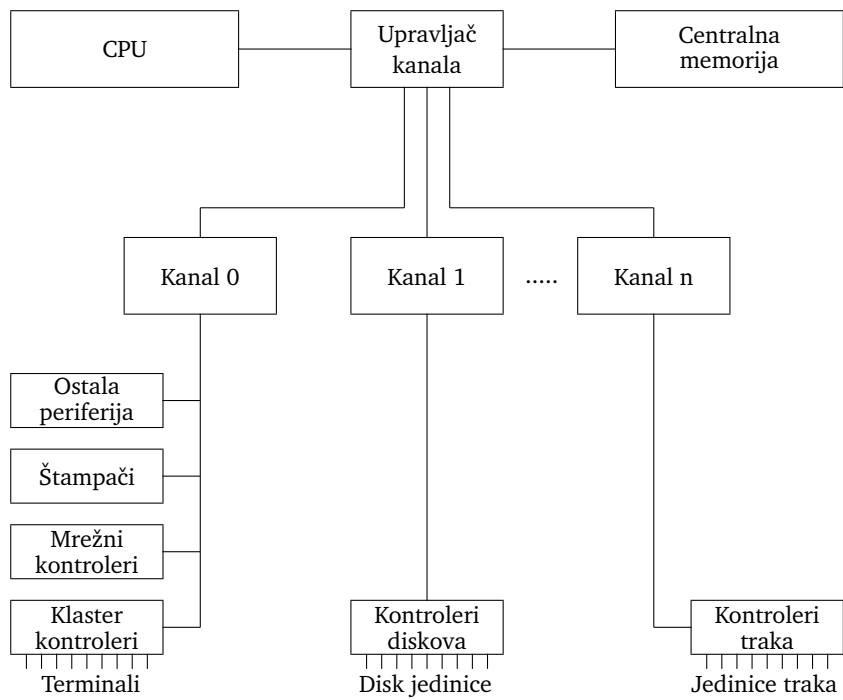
CPU

Upravljač kanala

Centralna memorija

Kanal 0

Kanal 1

.....

Kanal n

Ostala periferija

Štampači

Mrežni kontroleri

Klaster kontroleri

Terminali

Kontroleri diskova

Disk jedinice

Kontroleri traka

Jedinice traka